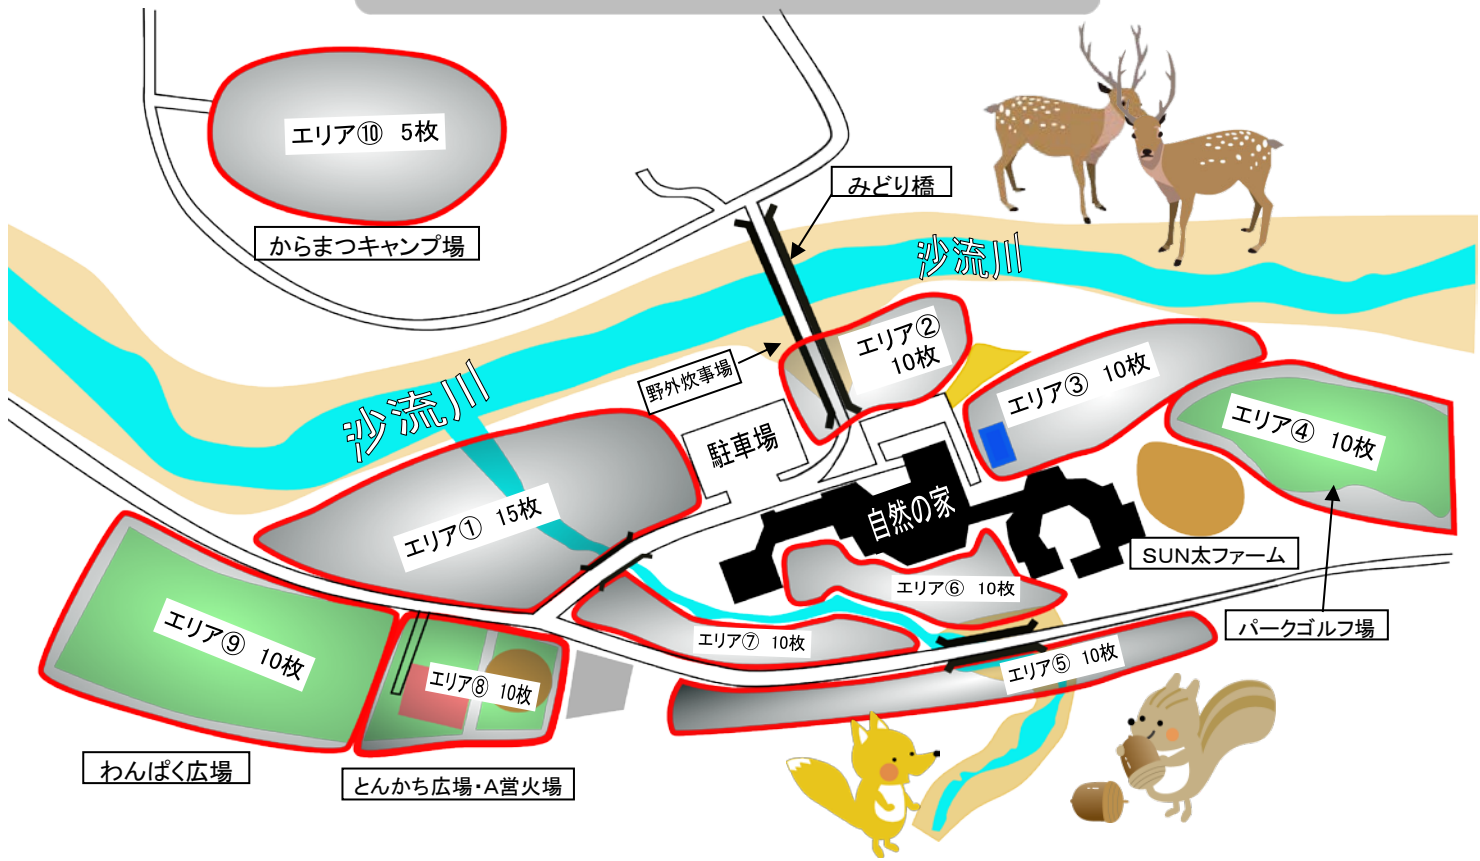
エリア⑩ 5枚

からまつキャンプ場

みどり橋

沙流川

エリア② 10枚

野外炊事場

エリア③ 10枚

エリア④ 10枚

沙流川

駐車場

エリア① 15枚

自然の家

SUN太ファーム

エリア⑥ 10枚

パークゴルフ場

エリア⑨ 10枚

エリア⑦ 10枚

エリア⑤ 10枚

エリア⑧ 10枚

わんぱく広場

とんかち広場・A営火場